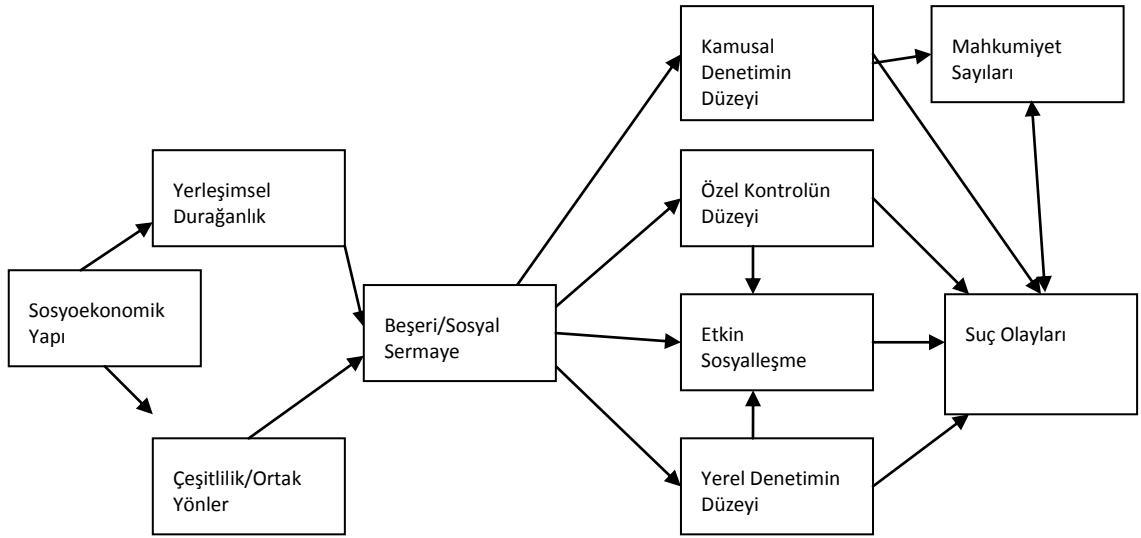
Kamusal Denetimin Düzeyi

Mahkumiyet Sayıları

Yerleşimsel Durağanlık

Özel Kontrolün Düzeyi

Sosyoekonomik Yapı

Beşeri/Sosyal Sermaye

Etkin Sosyalleşme

Suç Olayları

Çeşitlilik/Ortak Yönler

Yerel Denetimin Düzeyi